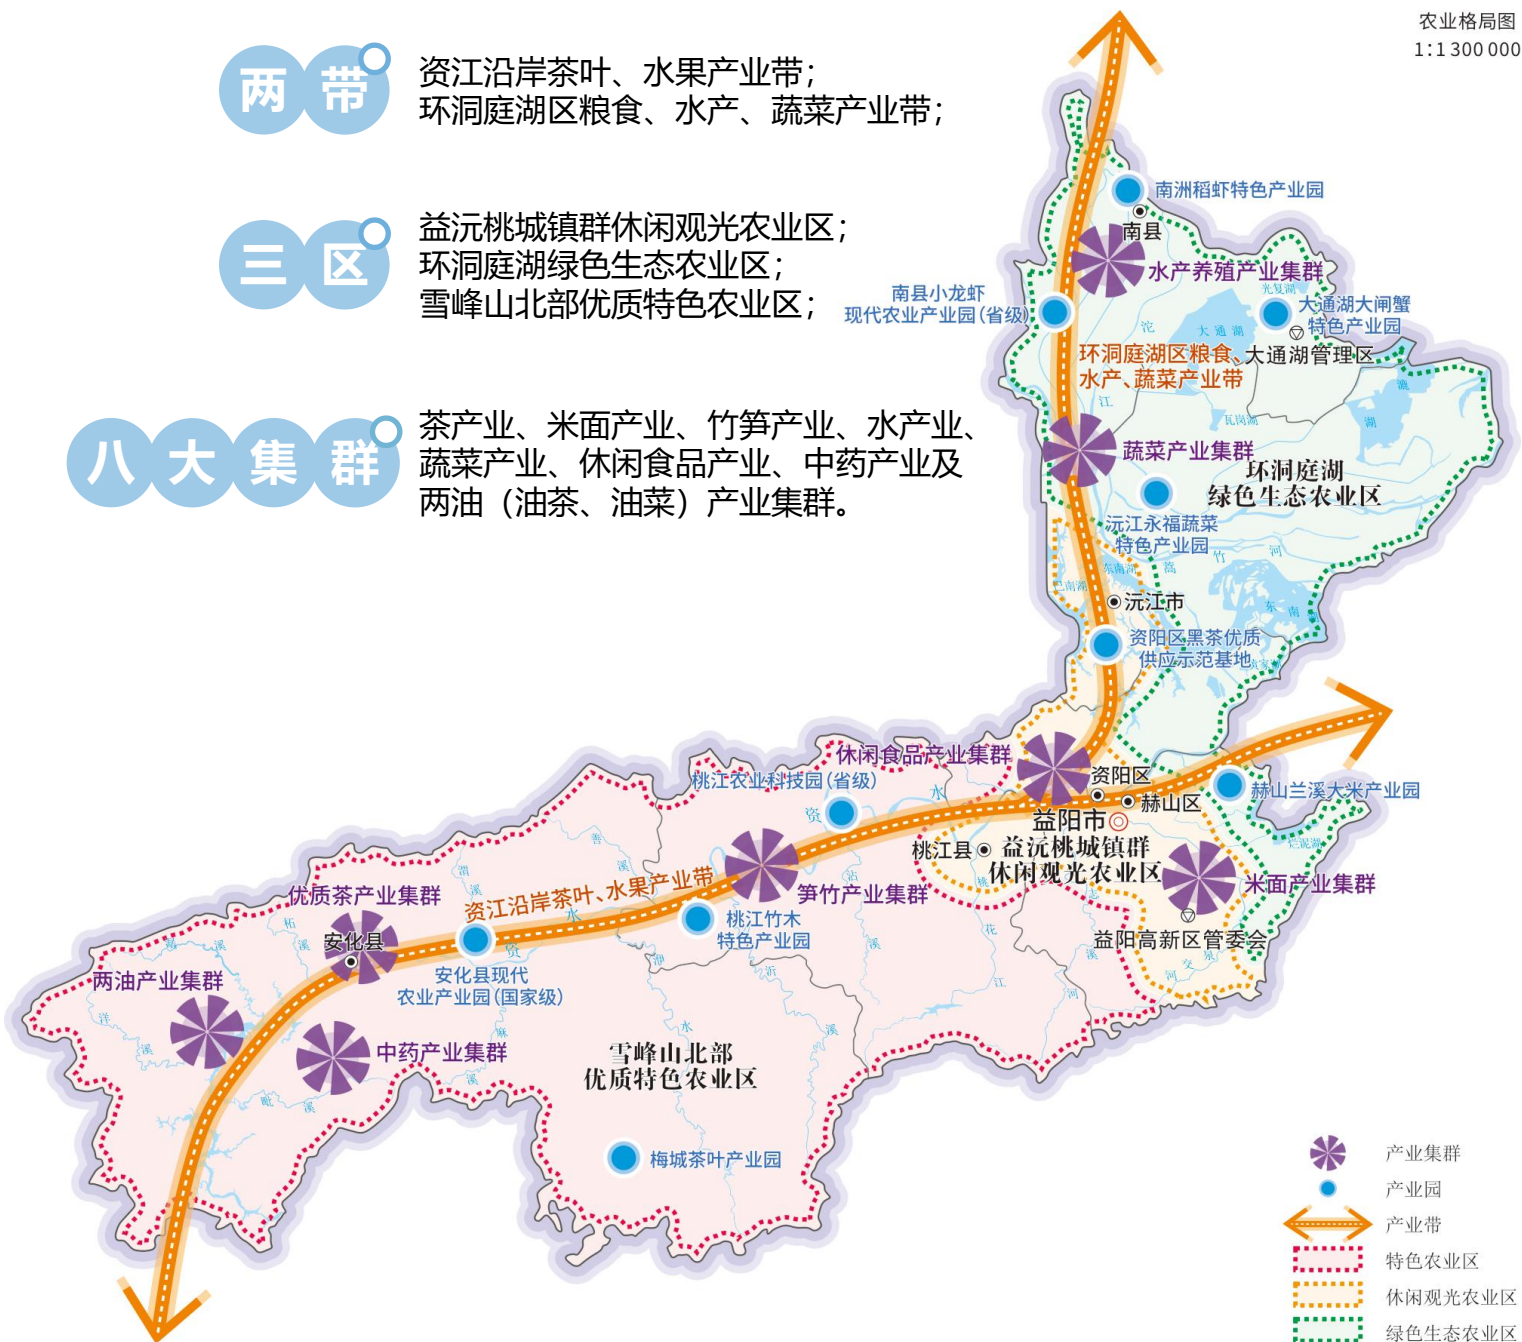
农业格局图
1:1 300 000

两带
资江沿岸茶叶、水果产业带；
环洞庭湖区粮食、水产、蔬菜产业带；

三区
益沅桃城镇群休闲观光农业区；
环洞庭湖绿色生态农业区；
雪峰山北部优质特色农业区；

八大集群
茶产业、米面产业、竹笋产业、水产业、蔬菜产业、休闲食品产业、中药产业及两油（油茶、油菜）产业集群。

南洲稻虾特色产业园
南县
水产养殖产业集群
南县小龙虾现代农业产业园(省级)
大通湖大闸蟹特色产业园
大通湖
环洞庭湖区粮食、水产、蔬菜产业带
大通湖管理区
蔬菜产业集群
环洞庭湖绿色生态农业区
沅江永福蔬菜特色产业园
沅江市
资阳区黑茶优质供应示范基地
休闲食品产业集群
桃江农业科技园(省级)
资阳区
赫山区
赫山兰溪大米产业园
益阳市
桃江县
益沅桃城镇群休闲观光农业区
米面产业集群
益阳高新区管委会
优质茶产业集群
资江沿岸茶叶、水果产业带
笋竹产业集群
桃江竹木特色产业园
安化县
安化县现代农业产业园(国家级)
两油产业集群
中药产业集群
雪峰山北部优质特色农业区
梅城茶叶产业园

产业集群
产业园
产业带
特色农业区
休闲观光农业区
绿色生态农业区